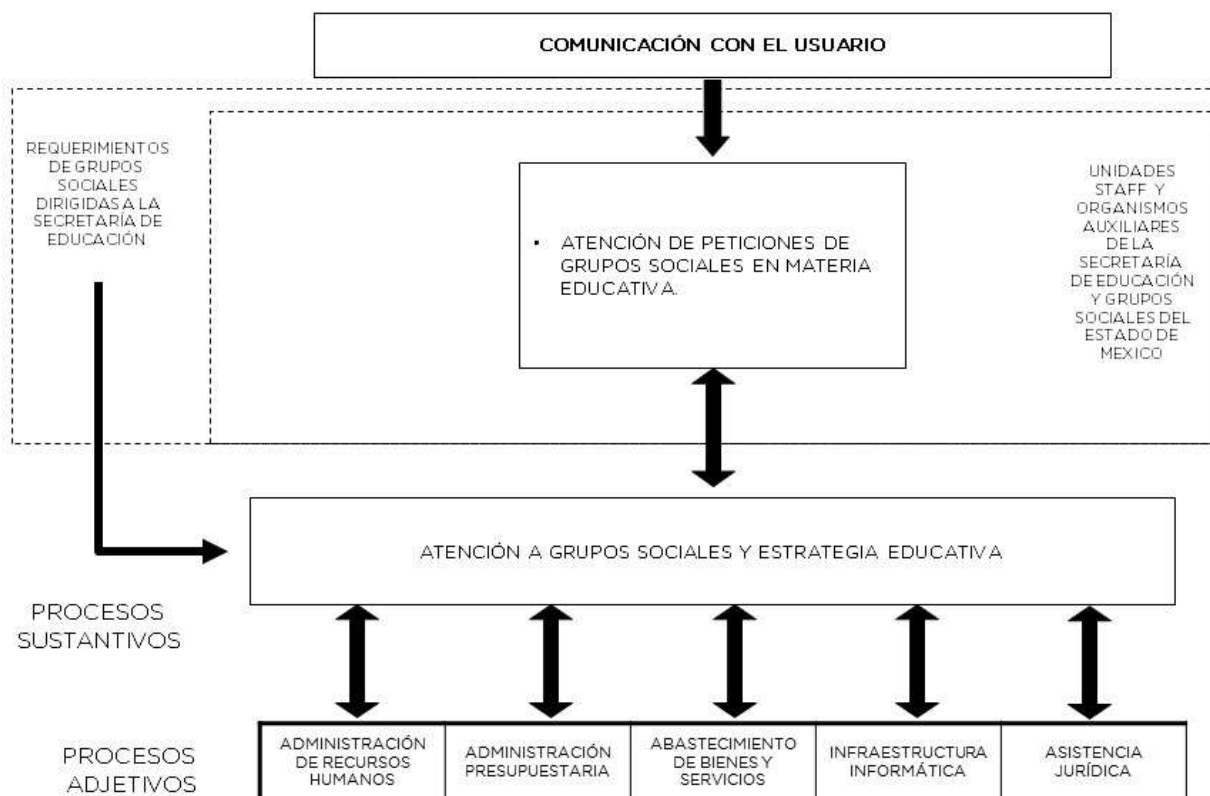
COMUNICACIÓN CON EL USUARIO

REQUERIMIENTOS DE GRUPOS SOCIALES DIRIGIDAS A LA SECRETARÍA DE EDUCACIÓN

• ATENCIÓN DE PETICIONES DE GRUPOS SOCIALES EN MATERIA EDUCATIVA.

UNIDADES STAFF Y ORGANISMOS AUXILIARES DE LA SECRETARÍA DE EDUCACIÓN Y GRUPOS SOCIALES DEL ESTADO DE MEXICO

ATENCIÓN A GRUPOS SOCIALES Y ESTRATEGIA EDUCATIVA

PROCESOS SUSTANTIVOS

PROCESOS ADJETIVOS

| ADMINISTRACIÓN DE RECURSOS HUMANOS | ADMINISTRACIÓN PRESUPUESTARIA | ABASTECIMIENTO DE BIENES Y SERVICIOS | INFRAESTRUCTURA INFORMÁTICA | ASISTENCIA JURÍDICA |